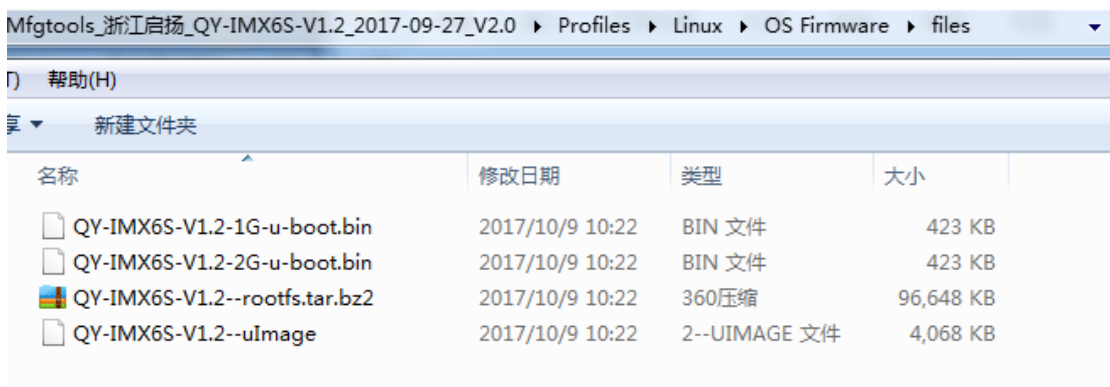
Mfgtools_浙江启扬_QY-IMX6S-V1.2_2017-09-27_V2.0 ▸ Profiles ▸ Linux ▸ OS Firmware ▸ files

T) 帮助(H)

享 ▾ 新建文件夹

| 名称 | 修改日期 | 类型 | 大小 |
|---|---|---|---|
| QY-IMX6S-V1.2-1G-u-boot.bin | 2017/10/9 10:22 | BIN 文件 | 423 KB |
| QY-IMX6S-V1.2-2G-u-boot.bin | 2017/10/9 10:22 | BIN 文件 | 423 KB |
| QY-IMX6S-V1.2--rootfs.tar.bz2 | 2017/10/9 10:22 | 360压缩 | 96,648 KB |
| QY-IMX6S-V1.2--uImage | 2017/10/9 10:22 | 2--UIMAGE 文件 | 4,068 KB |